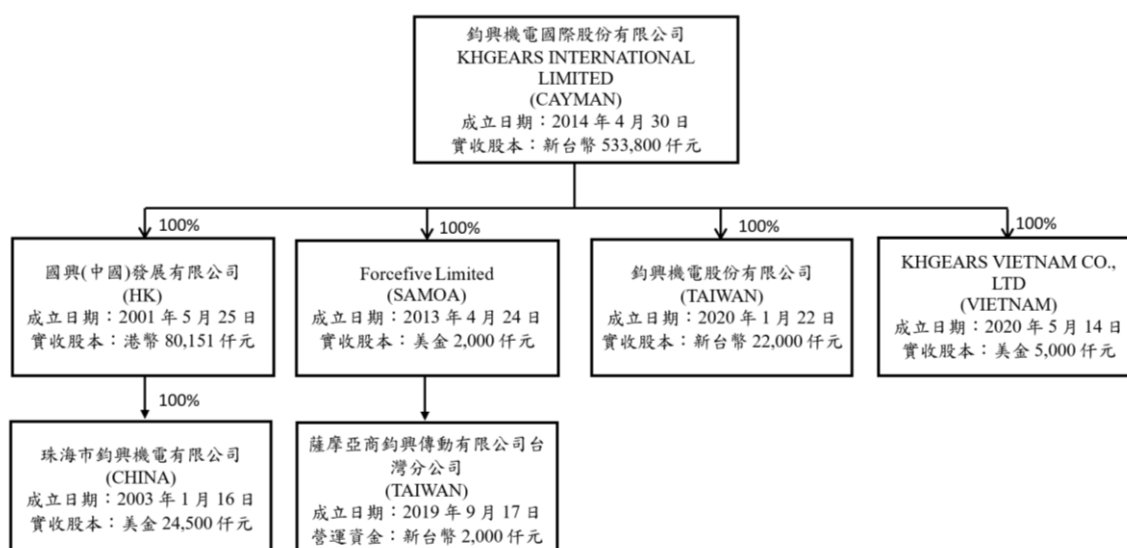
鈞興機電國際股份有限公司
KHGEARS INTERNATIONAL LIMITED
(CAYMAN)
成立日期：2014 年 4 月 30 日
實收股本：新台幣 533,800 仟元

100%

國興(中國)發展有限公司
(HK)
成立日期：2001 年 5 月 25 日
實收股本：港幣 80,151 仟元

100%

Forcefive Limited
(SAMOA)
成立日期：2013 年 4 月 24 日
實收股本：美金 2,000 仟元

100%

鈞興機電股份有限公司
(TAIWAN)
成立日期：2020 年 1 月 22 日
實收股本：新台幣 22,000 仟元

100%

KHGEARS VIETNAM CO., LTD
(VIETNAM)
成立日期：2020 年 5 月 14 日
實收股本：美金 5,000 仟元

100%

珠海市鈞興機電有限公司
(CHINA)
成立日期：2003 年 1 月 16 日
實收股本：美金 24,500 仟元

薩摩亞商鈞興傳動有限公司台灣分公司
(TAIWAN)
成立日期：2019 年 9 月 17 日
營運資金：新台幣 2,000 仟元